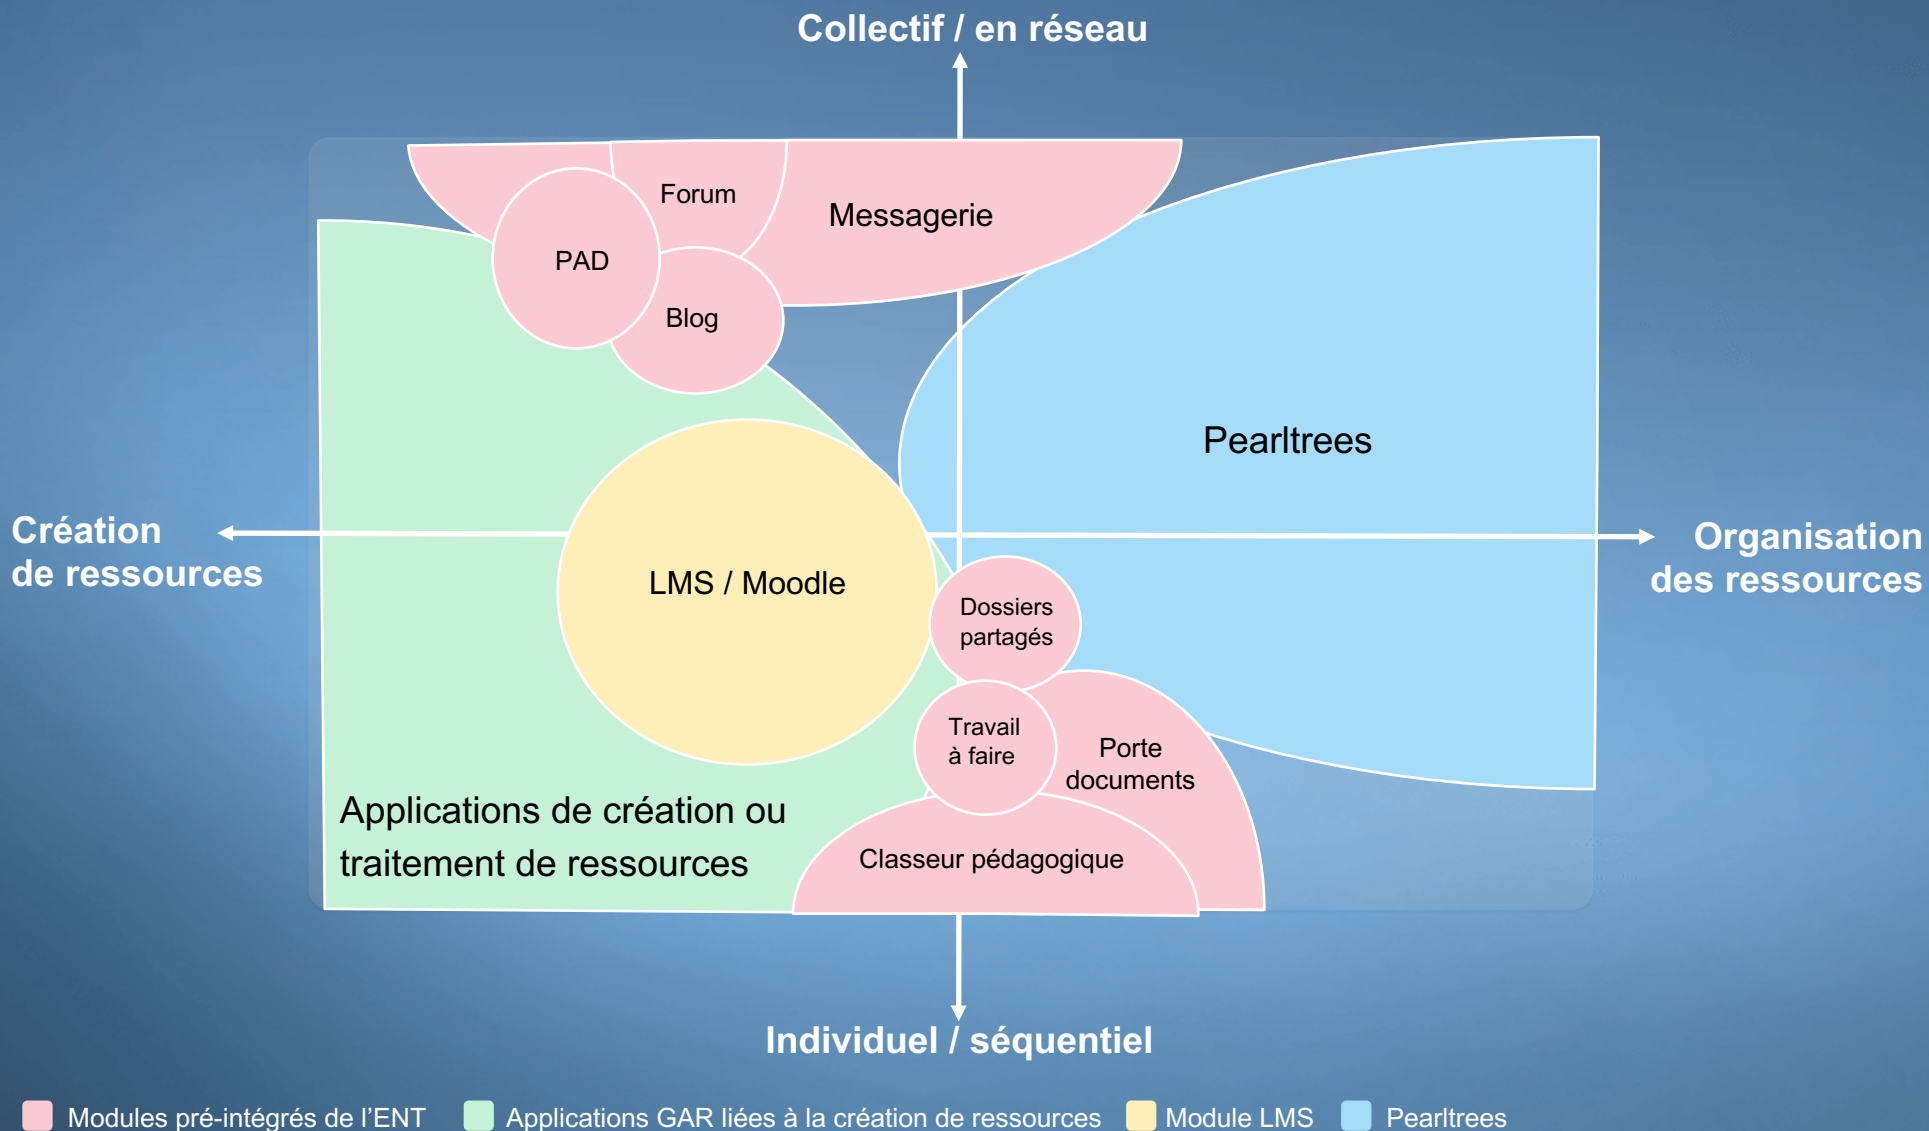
Collectif / en réseau

Forum

Messagerie

PAD

Blog

Pearltrees

Création de ressources

LMS / Moodle

Organisation des ressources

Dossiers partagés

Travail à faire

Porte documents

Applications de création ou traitement de ressources

Classeur pédagogique

Individuel / séquentiel

Modules pré-intégrés de l'ENT
Applications GAR liées à la création de ressources
Module LMS
Pearltrees